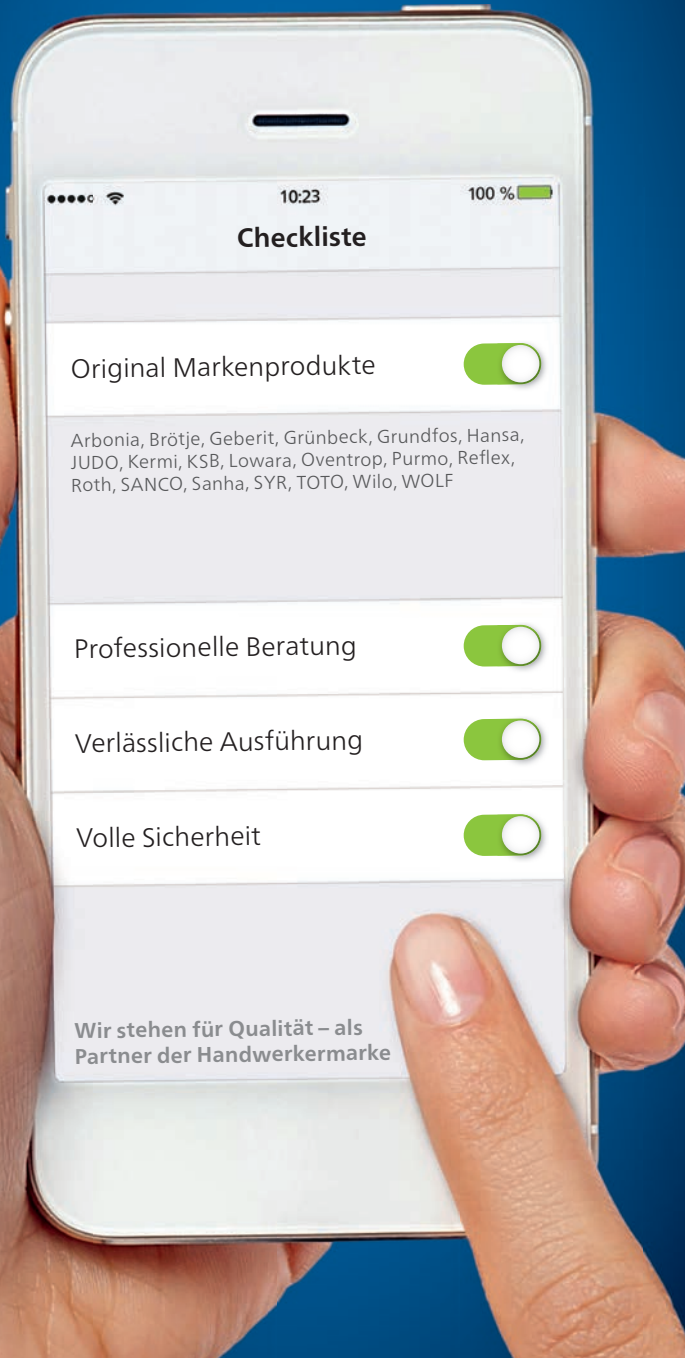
10:23

100 %

Checkliste

Original Markenprodukte

Arbonia, Brötje, Geberit, Grünbeck, Grundfos, Hansa, JUDO, Kermi, KSB, Lowara, Oventrop, Purmo, Reflex, Roth, SANCO, Sanha, SYR, TOTO, Wilo, WOLF

Professionelle Beratung

Verlässliche Ausführung

Volle Sicherheit

Wir stehen für Qualität – als Partner der Handwerkermarke